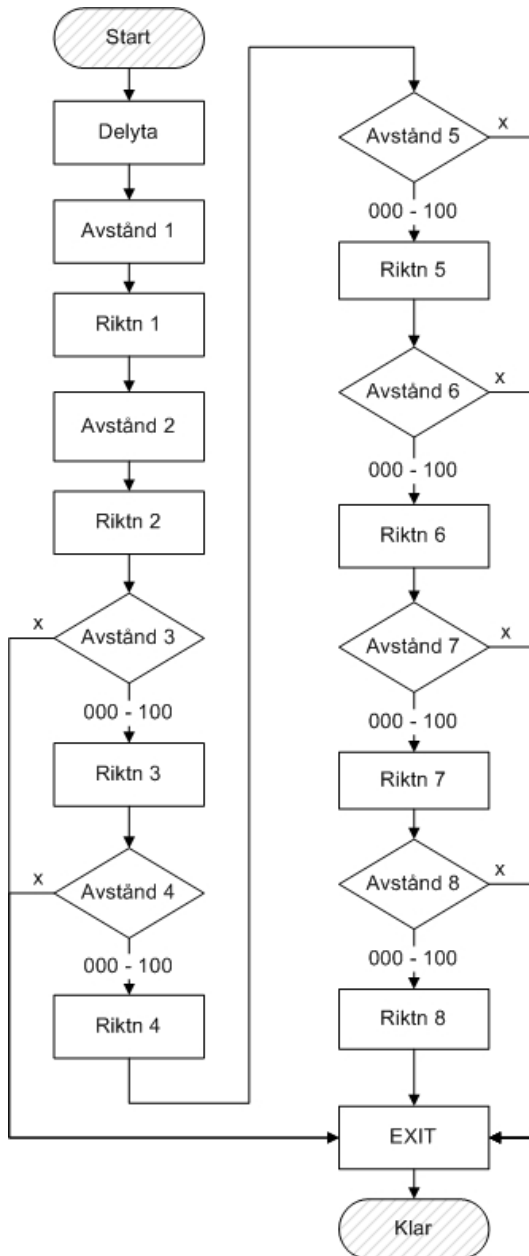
Start

Delyta

Avstånd 1

Riktn 1

Avstånd 2

Riktn 2

x

Avstånd 3

000 - 100

Riktn 3

x

Avstånd 4

000 - 100

Riktn 4

Avstånd 5

x

000 - 100

Riktn 5

Avstånd 6

x

000 - 100

Riktn 6

Avstånd 7

x

000 - 100

Riktn 7

Avstånd 8

x

000 - 100

Riktn 8

EXIT

Klar